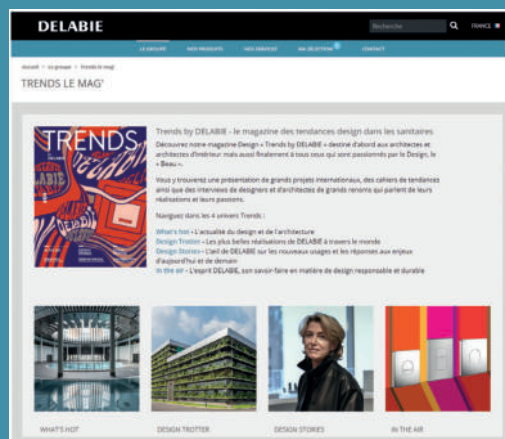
DELABIE

Recherche

FRANCE

LE GROUPE | NOS PRODUITS | NOS SERVICES | MA SÉLECTION | CONTACT

Accueil > Le groupe > Trends le mag'

TRENDS LE MAG'

TRENDS

Trends by DELABIE - le magazine des tendances design dans les sanitaires

Découvrez notre magazine Design « Trends by DELABIE » destiné d'abord aux architectes et architectes d'intérieur mais aussi finalement à tous ceux qui sont passionnés par le Design, le « Beau ».

Vous y trouverez une présentation de grands projets internationaux, des cahiers de tendances ainsi que des interviews de designers et d'architectes de grands renoms qui parlent de leurs réalisations et leurs passions.

Naviguez dans les 4 univers Trends :

What's hot - L'actualité du design et de l'architecture
Design Trotter - Les plus belles réalisations de DELABIE à travers le monde
Design Stories - L'avis de DELABIE sur les nouveaux usages et les réponses aux enjeux d'aujourd'hui et de demain
In the air - L'esprit DELABIE, son savoir-faire en matière de design responsable et durable

WHAT'S HOT

DESIGN TROTTER

DESIGN STORIES

IN THE AIR